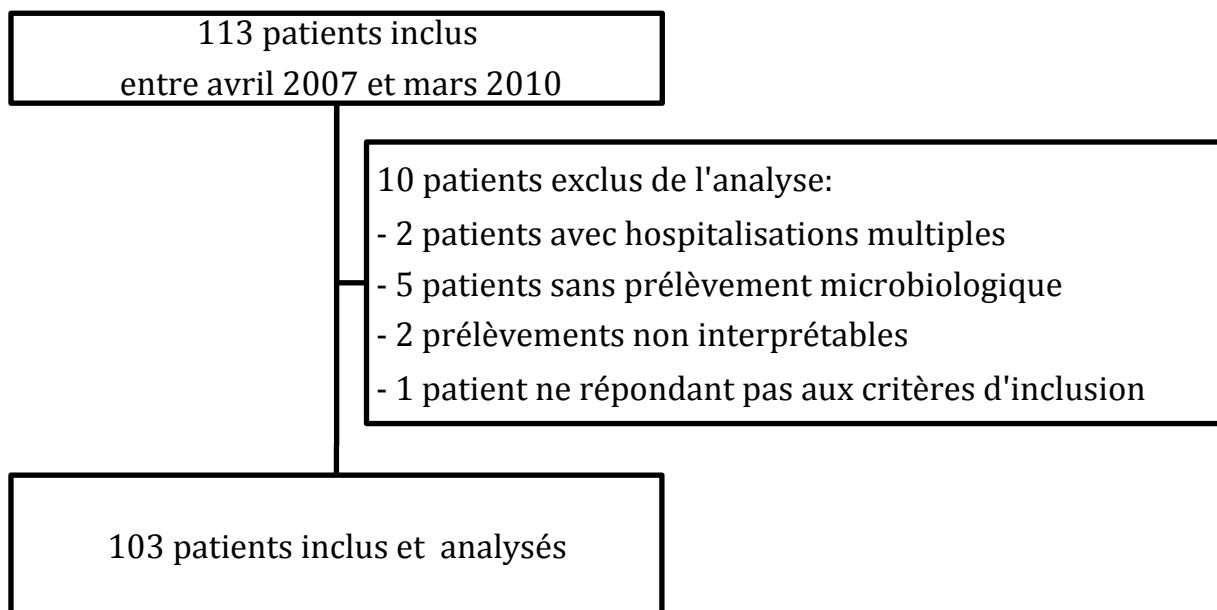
113 patients inclus
entre avril 2007 et mars 2010

10 patients exclus de l'analyse:
- 2 patients avec hospitalisations multiples
- 5 patients sans prélèvement microbiologique
- 2 prélèvements non interprétables
- 1 patient ne répondant pas aux critères d'inclusion

103 patients inclus et analysés